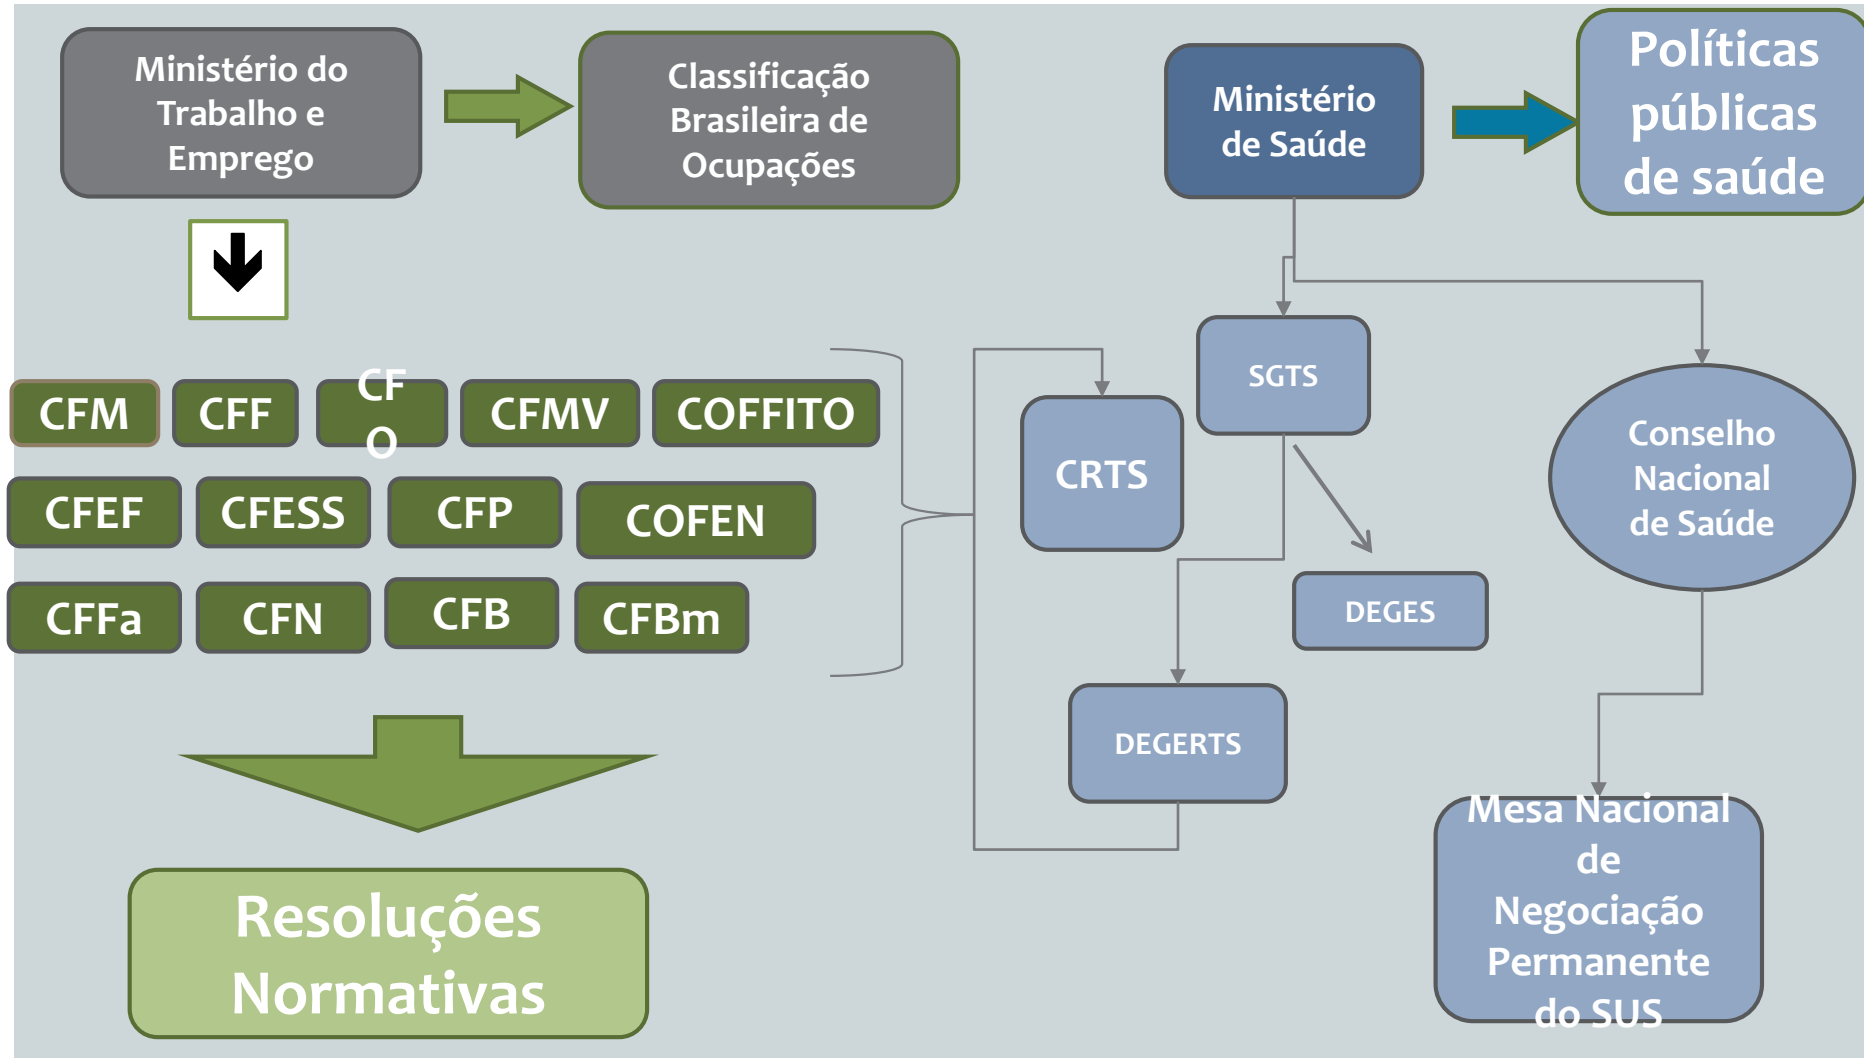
Ministério do Trabalho e Emprego

Classificação Brasileira de Ocupações

Ministério de Saúde

Políticas públicas de saúde

CFM

CFF

CF O

CFMV

COFFITO

CFEF

CFESS

CFP

COFEN

CFFa

CFN

CFB

CFBm

Resoluções Normativas

SGTS

CRTS

Conselho Nacional de Saúde

DEGES

DEGERTS

Mesa Nacional de Negociação Permanente do SUS